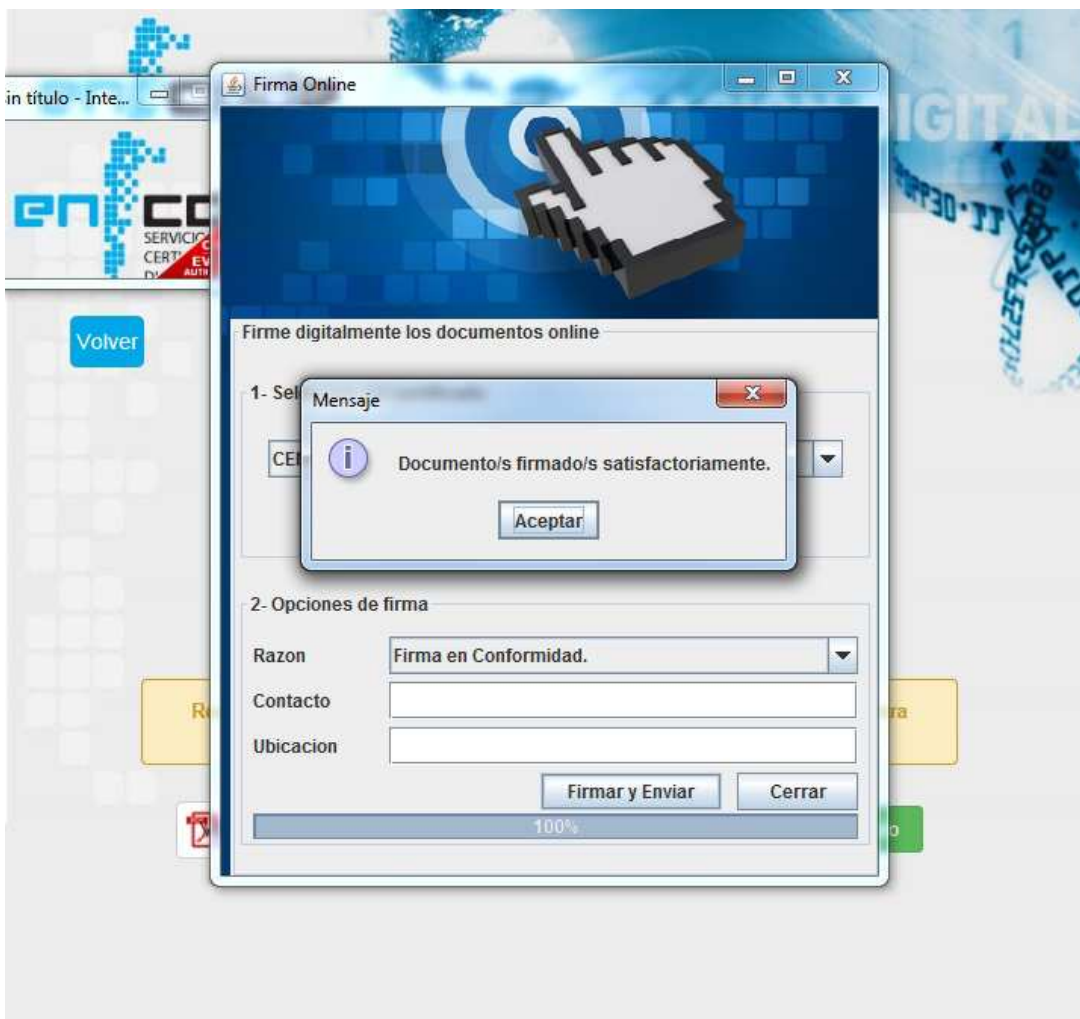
in título - Inte...

Firma Online

en

SERVICIO
CERT

Volver

Firme digitalmente los documentos online

1- Sel

CE

Mensaje

Documento/s firmado/s satisfactoriamente.

Aceptar

2- Opciones de firma

Razon Firma en Conformidad.

Contacto

Ubicacion

Firmar y Enviar

Cerrar

100%

IGITAL